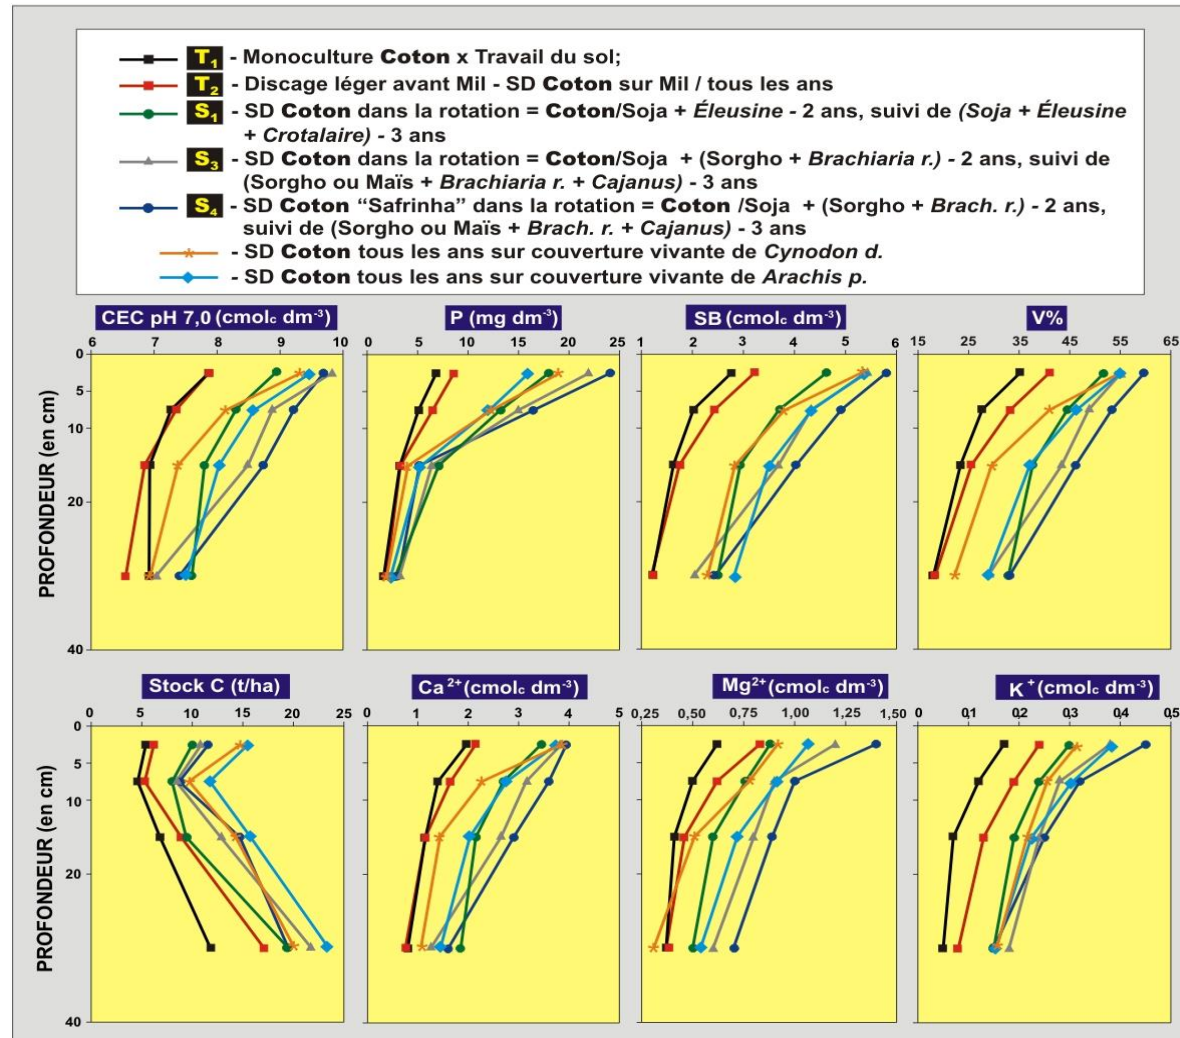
$T_1$ - Monoculture Coton x Travail du sol;
$T_2$ - Discage léger avant Mil - SD Coton sur Mil / tous les ans
$S_1$ - SD Coton dans la rotation = Coton/Soja + Éleusine - 2 ans, suivi de (Soja + Éleusine + Crotalaire) - 3 ans
$S_3$ - SD Coton dans la rotation = Coton/Soja + (Sorgho + Brachiaria r.) - 2 ans, suivi de (Sorgho ou Maïs + Brachiaria r. + Cajanus) - 3 ans
$S_4$ - SD Coton "Safrinha" dans la rotation = Coton /Soja + (Sorgho + Brach. r.) - 2 ans, suivi de (Sorgho ou Maïs + Brach. r. + Cajanus) - 3 ans
- SD Coton tous les ans sur couverture vivante de Cynodon d.
- SD Coton tous les ans sur couverture vivante de Arachis p.

CEC pH 7,0 (cmolc dm$^{-3}$)
6 7 8 9 10
P (mg dm$^{-3}$)
0 5 10 15 20 25
SB (cmolc dm$^{-3}$)
1 2 3 4 5 6
V%
15 25 35 45 55 65
PROFONDEUR (en cm)
0 5 10 20 40

Stock C (t/ha)
0 5 10 15 20 25
Ca$^{2+}$(cmolc dm$^{-3}$)
0 1 2 3 4 5
Mg$^{2+}$(cmolc dm$^{-3}$)
0,25 0,50 0,75 1,00 1,25 1,50
K$^{+}$(cmolc dm$^{-3}$)
0 0,1 0,2 0,3 0,4 0,5
PROFONDEUR (en cm)
0 5 10 20 40